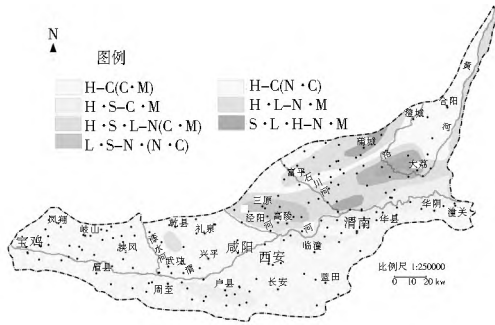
N

图例

H–C(C・M)
H・S–C・M
H・S・L–N(C・M)
L・S–N・(N・C)
H–C(N・C)
H・L–N・M
S・L・H–N・M

黄
合阳
河
澄城
蒲城
洛
大荔
富平
石川
三原
泾阳
高陵
渭南
华县
华阴
潼关
凤翔
岐山
乾县
礼泉
宝鸡
扶风
武功
兴平
咸阳
西安
临潼
眉县
周至
户县
长安
蓝田
漆水
渭

比例尺 1:250000
0 10 20 km